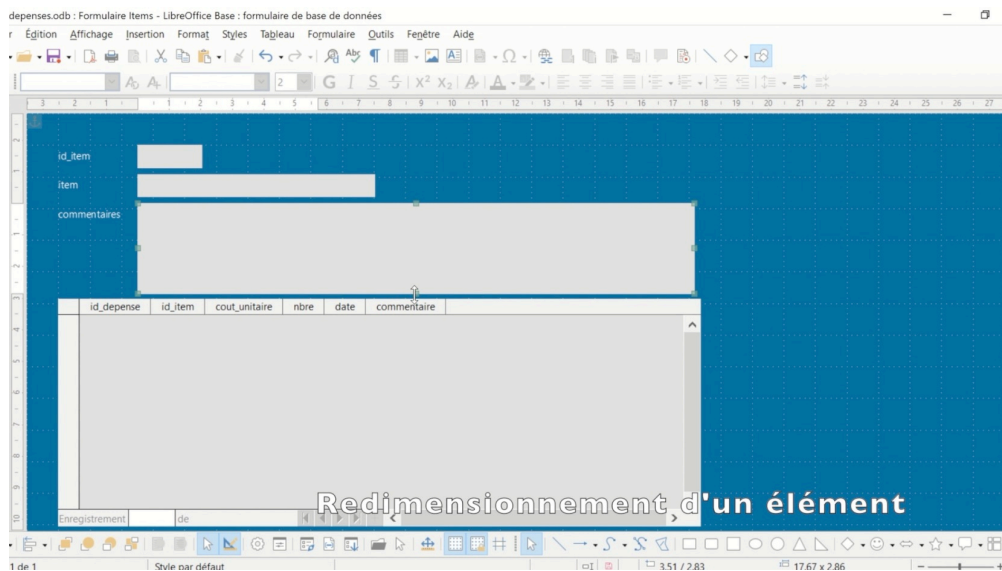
depenses.odb : Formulaire Items - LibreOffice Base : formulaire de base de données

r Édition Affichage Insertion Format Styles Tableau Formulaire Outils Fenêtre Aide

id_item

item

commentaires

| id_depense | id_item | cout_unitaire | nbre | date | commentaire |
|---|---|---|---|---|---|

Enregistrement de

Redimensionnement d'un élément

1 de 1 Style par défaut 3.51 / 2.83 17.67 x 2.86